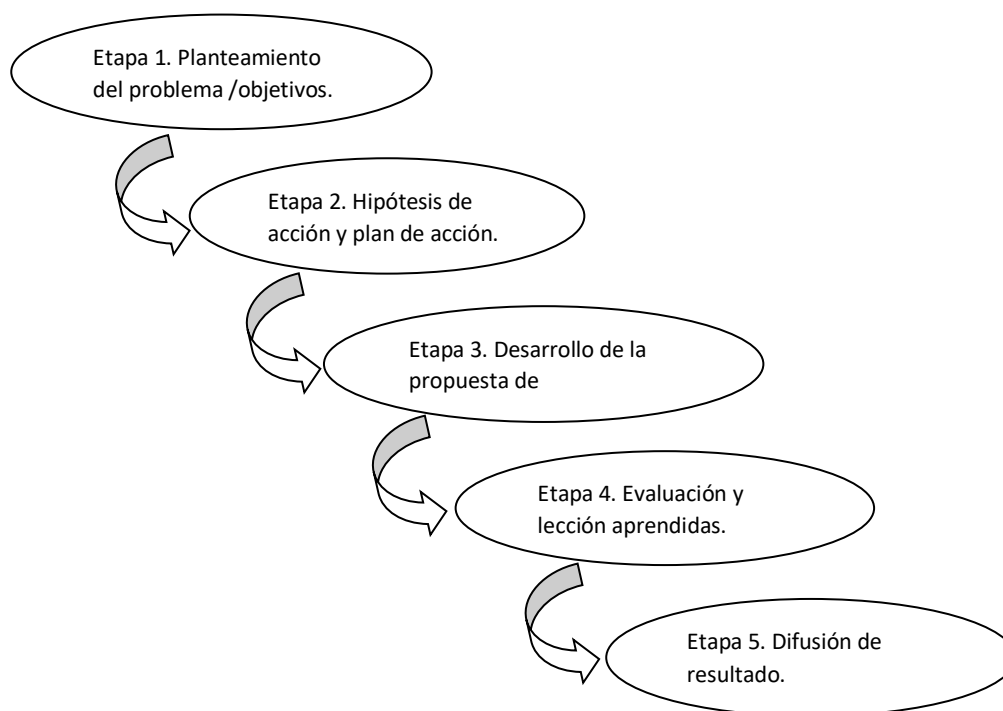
Etapa 1. Planteamiento del problema /objetivos.

Etapa 2. Hipótesis de acción y plan de acción.

Etapa 3. Desarrollo de la propuesta de

Etapa 4. Evaluación y lección aprendidas.

Etapa 5. Difusión de resultado.